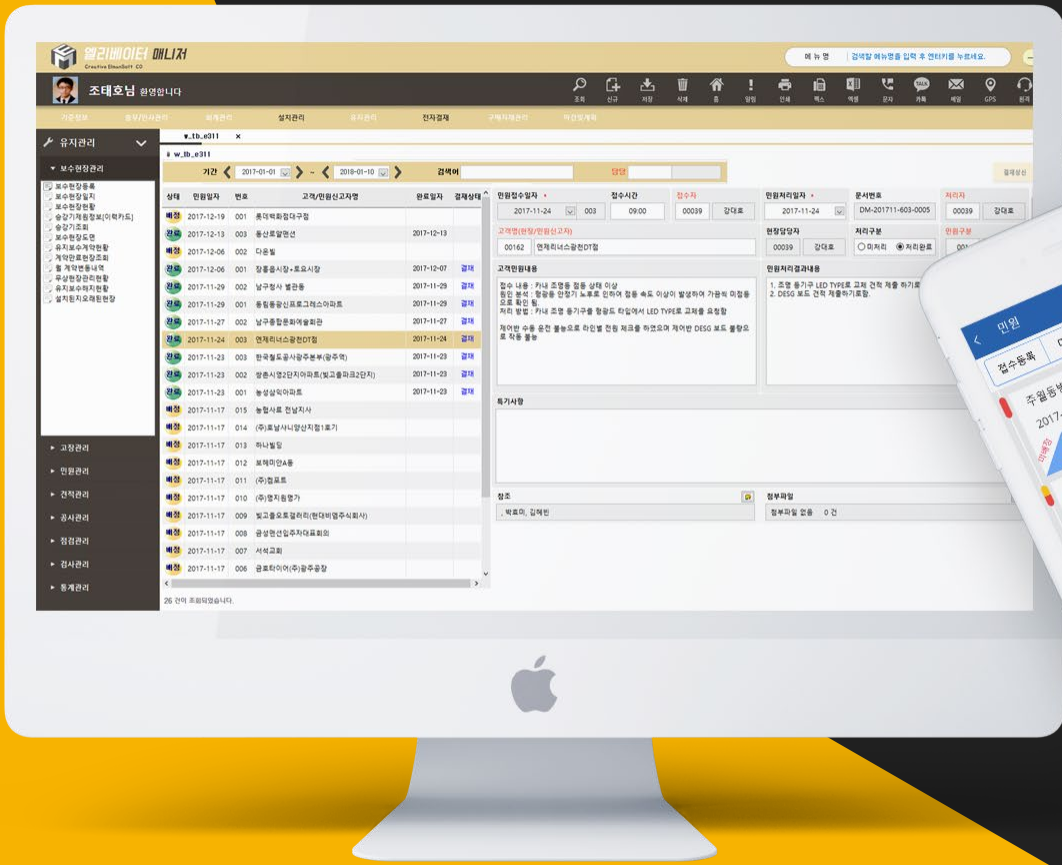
엘리베이터 매니저
Creative DreamSoft CO

메뉴명 | 검색할 메뉴명을 입력 후 엔터키를 누르세요.

조태호님 환영합니다

조회 신규 저장 삭제 홈 알림 인쇄 팩스 엑셀 문자 카톡 메일 GPS 원격

기준정보 총무/인사관리 회계관리 설치관리 유지관리 전자결재 구매자재관리 마감및계획

유지관리

보수현장관리

보수현장등록
보수현장일지
보수현장현황
승강기제원정보[이력카드]
승강기조회
보수현장도면
유지보수계약현황
계약만료현장조회
월 계약변동내역
무상현장관리현황
유지보수해지현황
설치된지오래된현장

고장관리
민원관리
견적관리
공사관리
점검관리
검사관리
통계관리

w_tb_e311 ×

w_tb_e311

기간 2017-01-01 ~ 2018-01-10 검색어 담당

결재상신

| 상태 | 민원일자 | 번호 | 고객/민원신고자명 | 완료일자 | 결재상태 |
|---|---|---|---|---|---|
| 배정 | 2017-12-19 | 001 | 롯데백화점대구점 | | |
| 완료 | 2017-12-13 | 003 | 동산로얄맨션 | 2017-12-13 | |
| 배정 | 2017-12-06 | 002 | 다운빌 | | |
| 완료 | 2017-12-06 | 001 | 창종출시장+효요시장 | 2017-12-07 | 결재 |
| 완료 | 2017-11-29 | 002 | 남구청사 별관동 | 2017-11-29 | 결재 |
| 완료 | 2017-11-29 | 001 | 동림동광신프로그레스아파트 | 2017-11-29 | 결재 |
| 완료 | 2017-11-27 | 002 | 남구종합문화예술회관 | 2017-11-27 | 결재 |
| 완료 | 2017-11-24 | 003 | 엔제리너스광천DT점 | 2017-11-24 | 결재 |
| 완료 | 2017-11-23 | 003 | 한국철도공사광주본부(광주역) | 2017-11-23 | 결재 |
| 완료 | 2017-11-23 | 002 | 광천시영2단지아파트(빛고을파크2단지) | 2017-11-23 | 결재 |
| 완료 | 2017-11-23 | 001 | 농성상익아파트 | 2017-11-23 | 결재 |
| 배정 | 2017-11-17 | 015 | 농협사료 전남지사 | | |
| 배정 | 2017-11-17 | 014 | (주)호남사니양산지점1호기 | | |
| 배정 | 2017-11-17 | 013 | 하나빌딩 | | |
| 배정 | 2017-11-17 | 012 | 북해미망A동 | | |
| 배정 | 2017-11-17 | 011 | (주)컴퓨트 | | |
| 배정 | 2017-11-17 | 010 | (주)명지원명가 | | |
| 배정 | 2017-11-17 | 009 | 빛고을오토갤러리(현대비엠주식회사) | | |
| 배정 | 2017-11-17 | 008 | 광상현선입주자대표회의 | | |
| 배정 | 2017-11-17 | 007 | 서석교회 | | |
| 배정 | 2017-11-17 | 006 | 금호타이어(주)광주공장 | | |

26 건이 조회되었습니다.

민원접수일자 2017-11-24 003 접수시간 09:00 접수자 00039 강대호 민원처리일자 2017-11-24 문서번호 DM-201711-603-0005 처리자 00039 강대호

고객명(현장/민원신고자) 00162 엔제리너스광천DT점 현장담당자 00039 강대호 처리구분 ○미처리 ◉처리완료 민원구분

고객민원내용
접수 내용 : 카내 조명등 점등 상태 이상
원인 분석 : 형광등 안정기 노후로 인하여 점등 속도 이상이 발생하여 가끔씩 미점등으로 확인 됨.
처리 방법 : 카내 조명 등기구를 형광도 타입에서 LED TYPE로 교체를 요청함

제어반 수동 운전 불능으로 라인별 전원 체크를 하였으며 제어반 DESG 보드 불량으로 작동 불능

민원처리결과내용
1. 조명 등기구 LED TYPE로 교체 견적 제출 하기로
2. DESG 보드 견적 제출하기로함.

특기사항

참조
, 박효미, 김혜빈

첨부파일
첨부파일 없음 : 0 건

민원
접수등록
주월동부
2017-